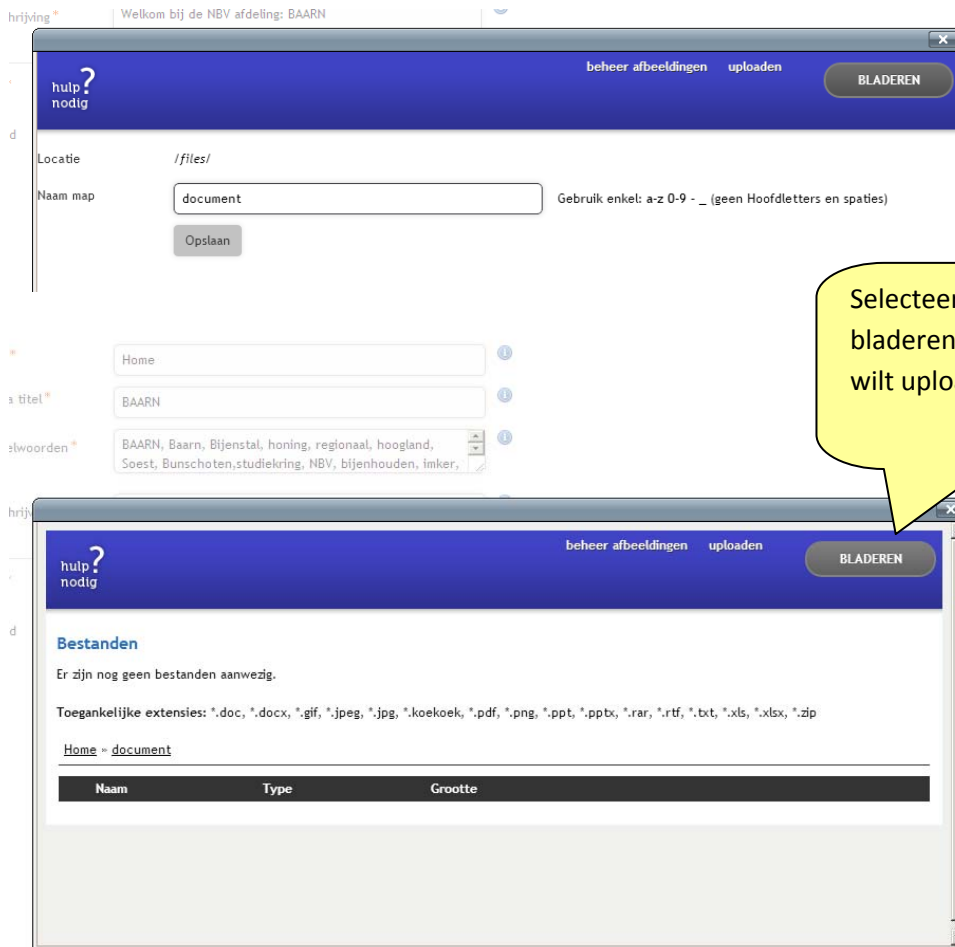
hrijving * Welkom bij de NBV afdeling: BAARN

hulp? nodig

beheer afbeeldingen uploaden BLADEREN

Locatie /files/

Naam map document Gebruik enkel: a-z 0-9 - _ (geen Hoofdletters en spaties)

Opslaan

Selecteer
bladeren
wilt uplo

Home

s titel* BAARN

elwoorden* BAARN, Baarn, Bijenstal, honing, regionaal, hoogland, Soest, Bunschoten,studiekring, NBV, bijenhouden, imker,

hrij

hulp? nodig

beheer afbeeldingen uploaden BLADEREN

Bestanden

Er zijn nog geen bestanden aanwezig.

Toegankelijke extensies: *.doc, *.docx, *.gif, *.jpeg, *.jpg, *.koekoek, *.pdf, *.png, *.ppt, *.pptx, *.rar, *.rtf, *.txt, *.xls, *.xlsx, *.zip

Home » document

| Naam | Type | Grootte |
|---|---|---|